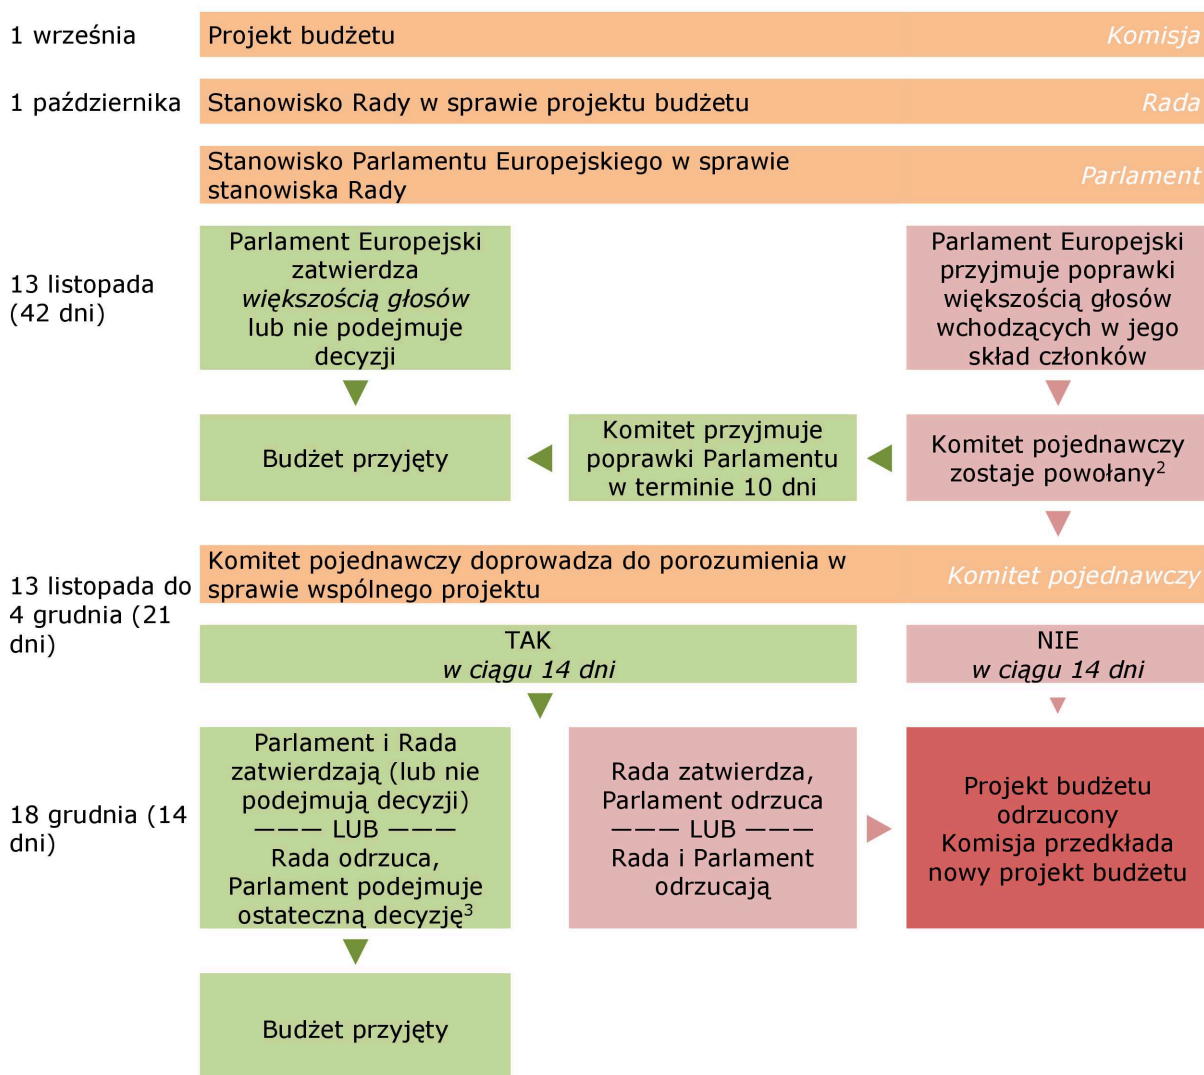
1 września

Projekt budżetu

Komisja

1 października

Stanowisko Rady w sprawie projektu budżetu

Rada

Stanowisko Parlamentu Europejskiego w sprawie stanowiska Rady

Parlament

13 listopada (42 dni)

Parlament Europejski zatwierdza *większością głosów* lub nie podejmuje decyzji

Parlament Europejski przyjmuje poprawki większością głosów wchodzących w jego skład członków

Budżet przyjęty

Komitet przyjmuje poprawki Parlamentu w terminie 10 dni

Komitet pojednawczy zostaje powołany$^2$

13 listopada do 4 grudnia (21 dni)

Komitet pojednawczy doprowadza do porozumienia w sprawie wspólnego projektu

Komitet pojednawczy

TAK
*w ciągu 14 dni*

NIE
*w ciągu 14 dni*

18 grudnia (14 dni)

Parlament i Rada zatwierdzają (lub nie podejmują decyzji)
——— LUB ———
Rada odrzuca, Parlament podejmuje ostateczną decyzję$^3$

Rada zatwierdza, Parlament odrzuca
——— LUB ———
Rada i Parlament odrzucają

Projekt budżetu odrzucony
Komisja przedkłada nowy projekt budżetu

Budżet przyjęty